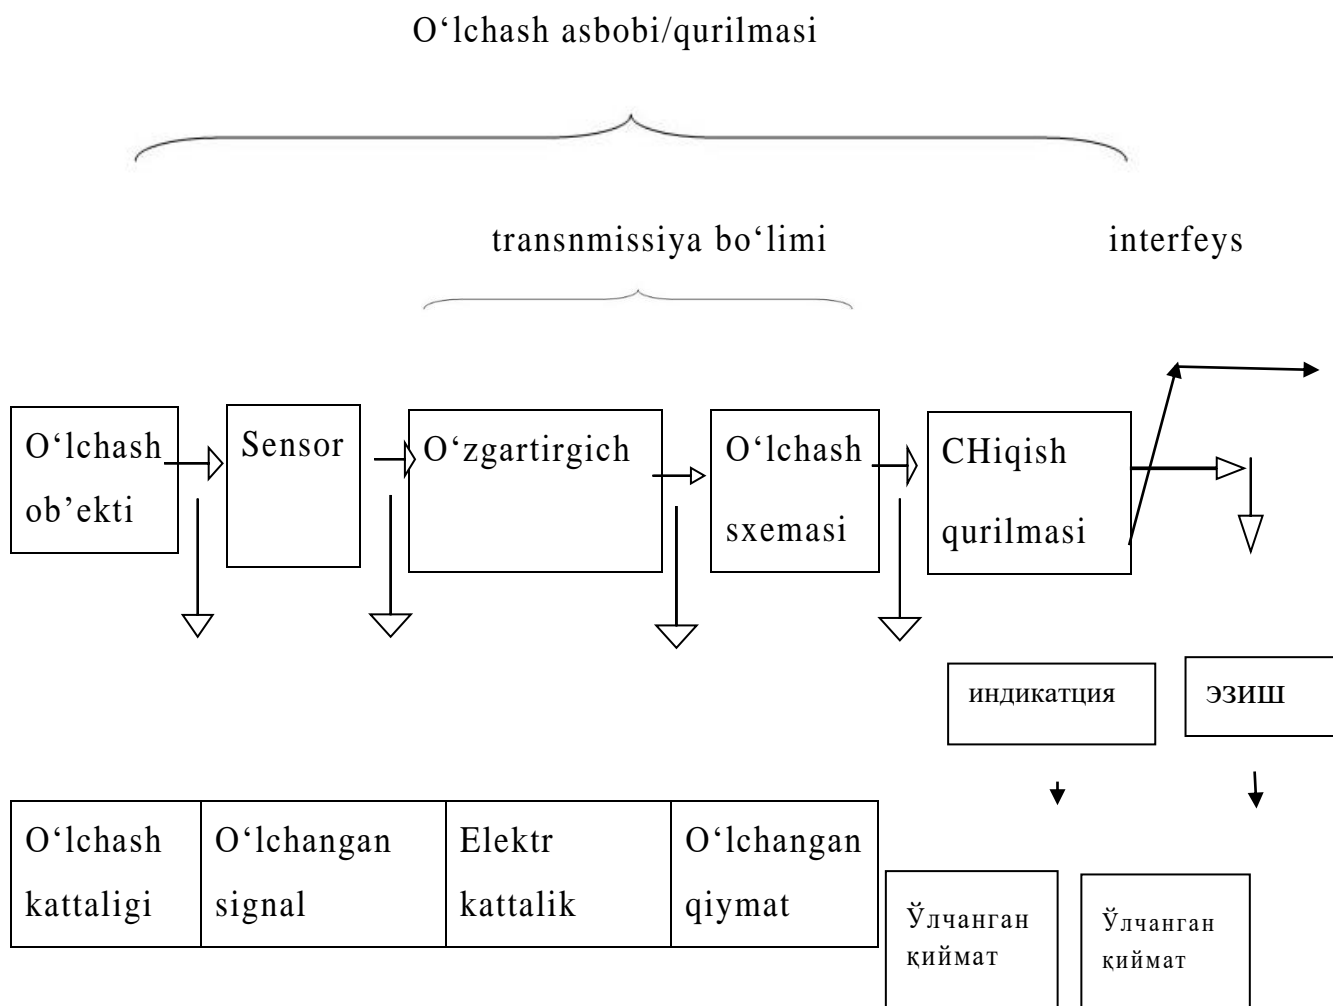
O‘lchash asbobi/qurilmasi

transnmissiya bo‘limi

interfeys

O‘lchash ob’ekti

Sensor

O‘zgartirgich

O‘lchash sxemasi

CHiqish qurilmasi

индикатция

ЭЗИШ

| O‘lchash kattaligi | O‘lchangan signal | Elektr kattalik | O‘lchangan qiymat |
|---|---|---|---|

Ўлчанган қиймат

Ўлчанган қиймат